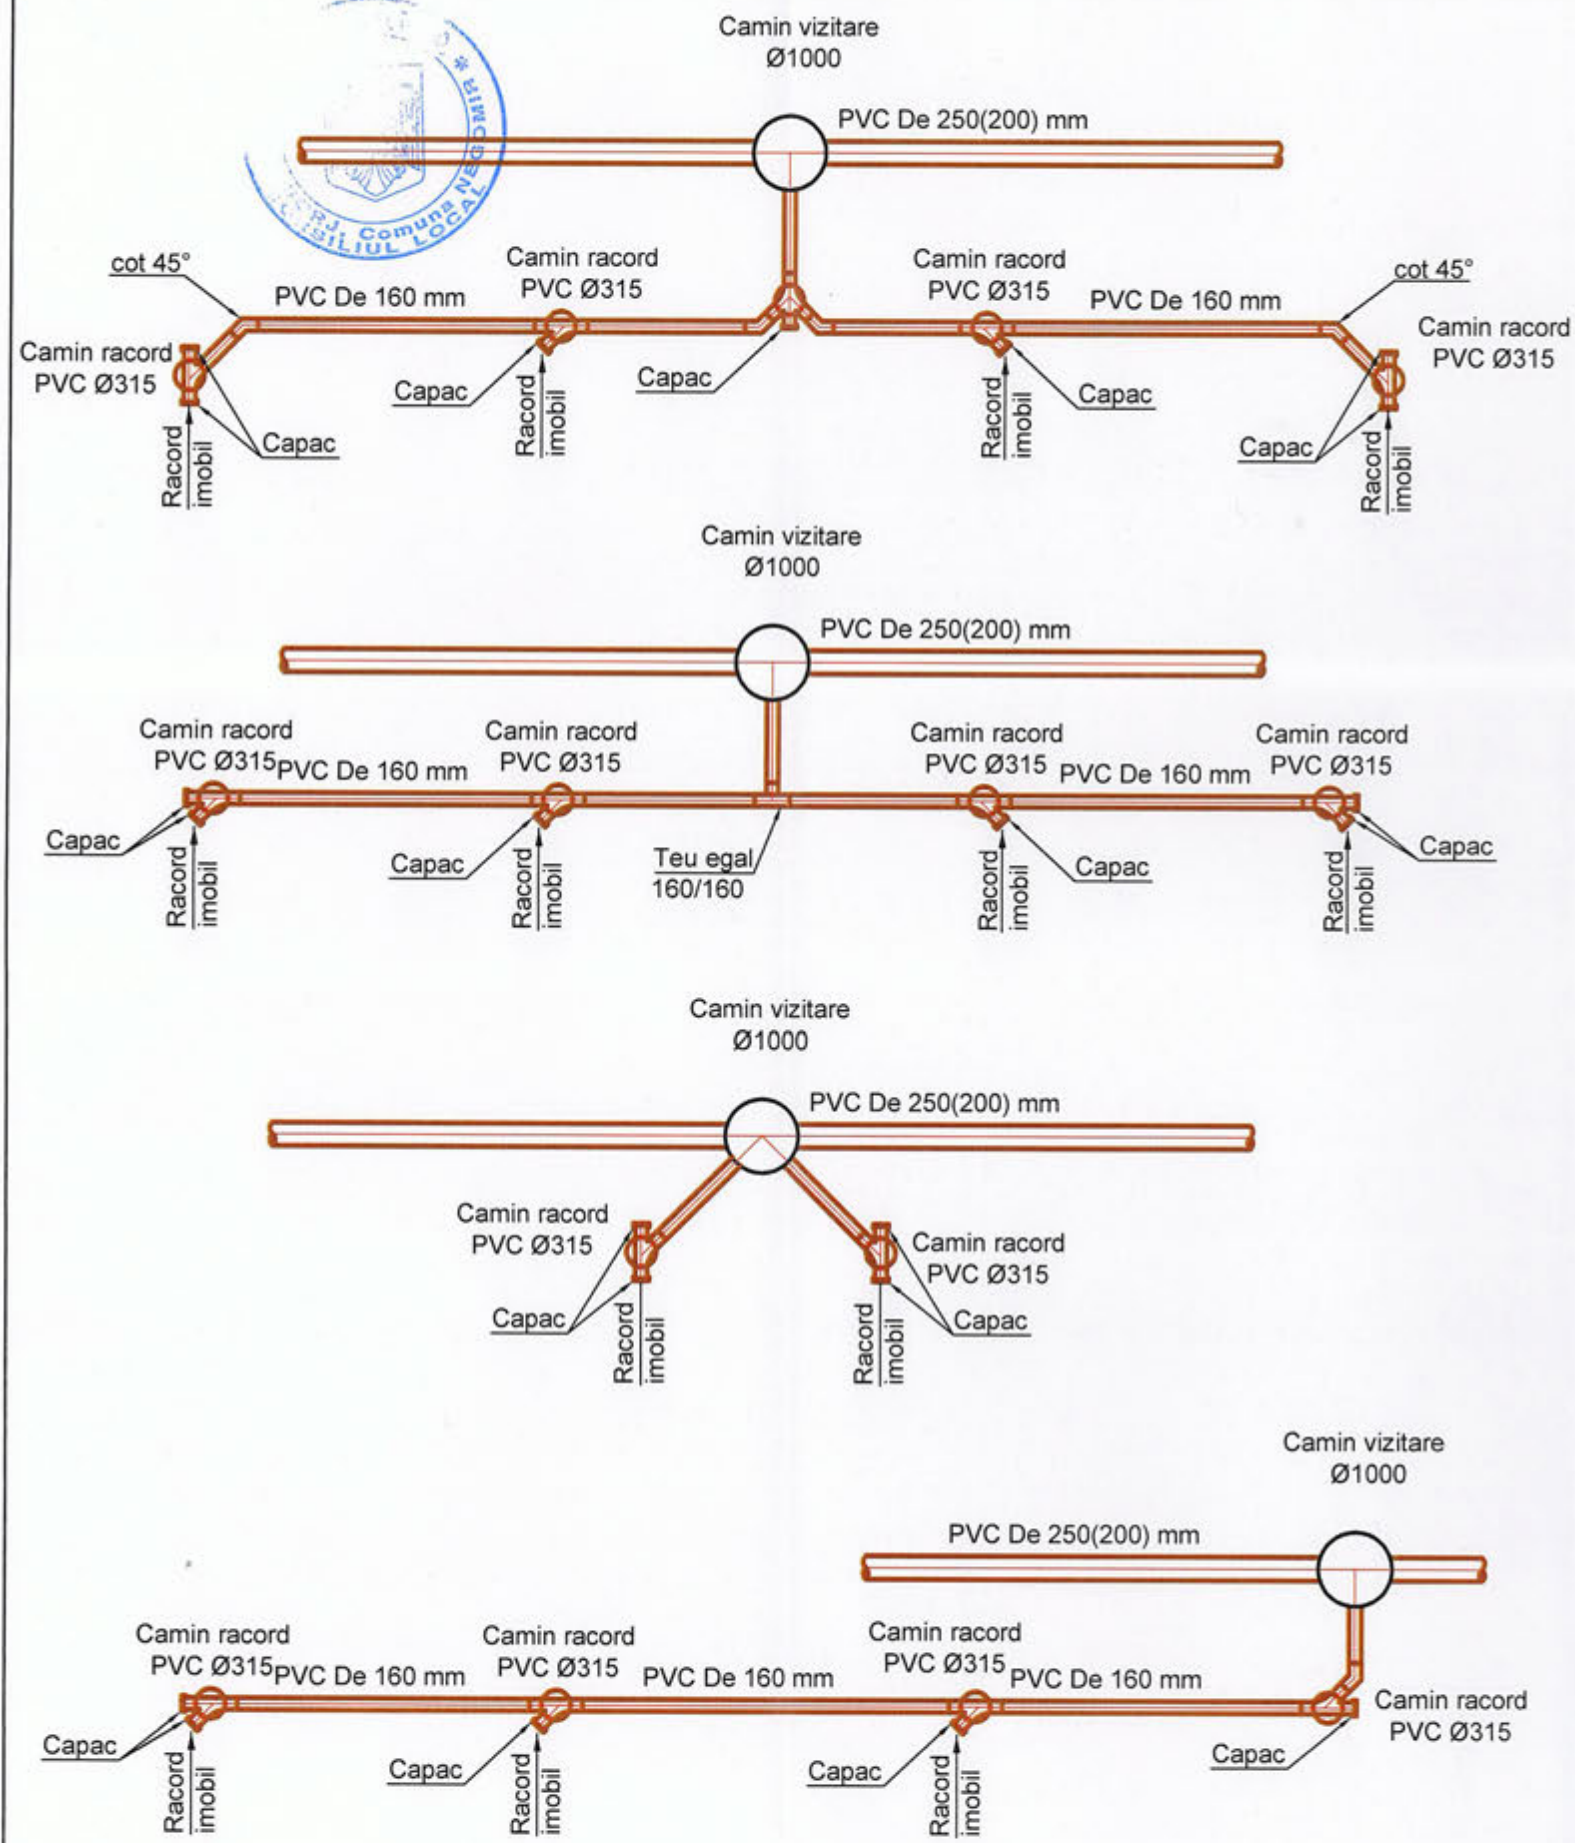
RJ. Comuna NEGOMIR
SILIUL LOCAL

Camin vizitare
Ø1000

PVC De 250(200) mm

cot 45°
PVC De 160 mm
Camin racord
PVC Ø315
Camin racord
PVC Ø315
PVC De 160 mm
cot 45°
Camin racord
PVC Ø315
Camin racord
PVC Ø315
Capac
Capac
Capac
Capac
Capac
Racord imobil
Racord imobil
Racord imobil
Racord imobil

Camin vizitare
Ø1000

PVC De 250(200) mm

Camin racord
PVC Ø315
PVC De 160 mm
Camin racord
PVC Ø315
Camin racord
PVC Ø315
PVC De 160 mm
Camin racord
PVC Ø315
Capac
Capac
Teu egal
160/160
Capac
Capac
Racord imobil
Racord imobil
Racord imobil
Racord imobil

Camin vizitare
Ø1000

PVC De 250(200) mm

Camin racord
PVC Ø315
Camin racord
PVC Ø315
Capac
Capac
Racord imobil
Racord imobil

Camin vizitare
Ø1000

PVC De 250(200) mm

Camin racord
PVC Ø315
PVC De 160 mm
Camin racord
PVC Ø315
PVC De 160 mm
Camin racord
PVC Ø315
PVC De 160 mm
Camin racord
PVC Ø315
Capac
Capac
Capac
Capac
Racord imobil
Racord imobil
Racord imobil